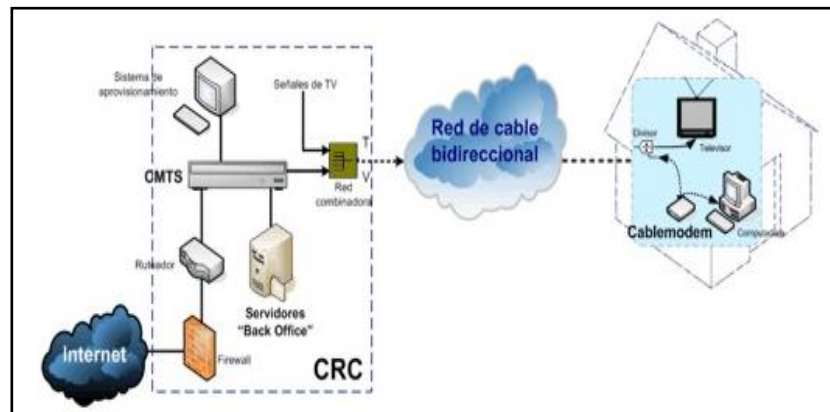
Sistema de aprovisionamiento

Señales de TV

CMTS

T

V

Red combinadora

Red de cable bidireccional

Divisor

Televisor

Cablemodem

Computadora

Ruteador

Servidores "Back Office"

Internet

Firewall

CRC